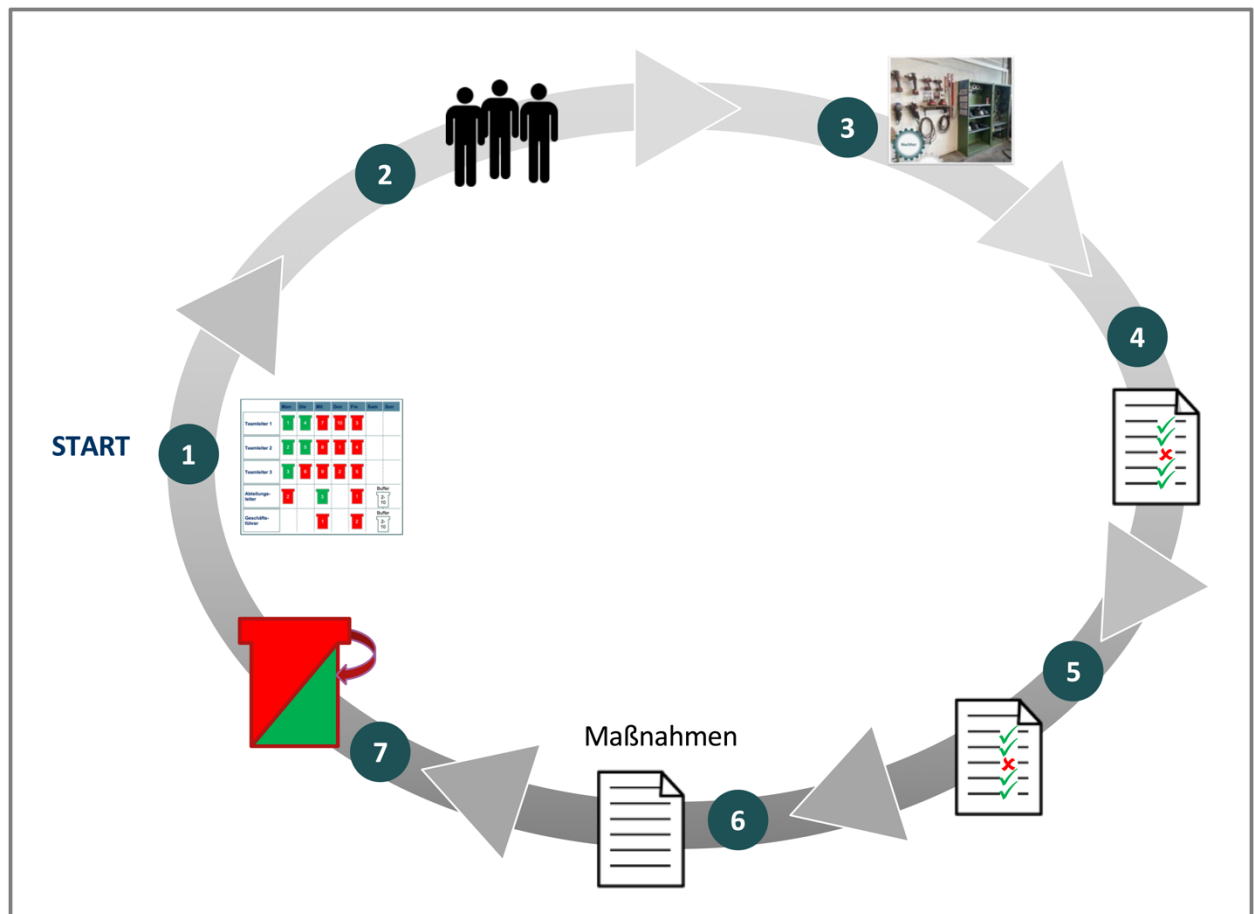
2

3

4

START

1

| | Mon | Die | Mit | Don | Fre | Sam | Son |
|---|---|---|---|---|---|---|---|
| Teamleiter 1 | 1 | 4 | 7 | 10 | 3 | | |
| Teamleiter 2 | 2 | 5 | 8 | 1 | 4 | | |
| Teamleiter 3 | 3 | 6 | 9 | 2 | 5 | | |
| Abteilungsleiter | 2 | | 1 | | 1 | Buffer 2-10 | |
| Geschäftsführer | | | 1 | | 2 | Buffer 2-10 | |

5

Maßnahmen

7

6